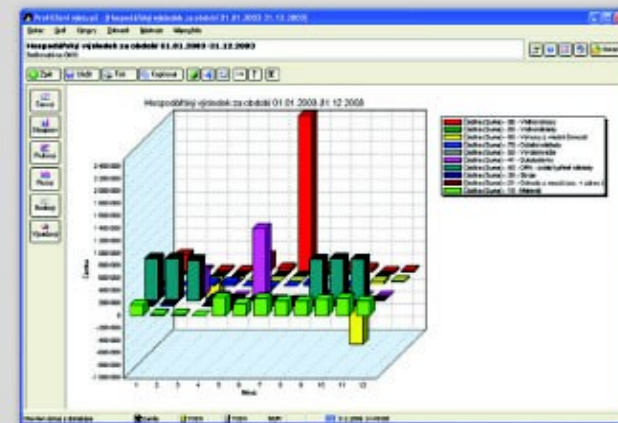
Hospodářský výsledek za období 01.01.2003-31.12.2003

Hospodářský výsledek za období 01.01.2003-31.12.2003

Zpět
Uložit
Tisk
Export

Graf
Skupiny
Položky
Pozice
Sestavy
Výsledky

Měsíc

1 2 3 4 5 6 7 8 9 10 11 12

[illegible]